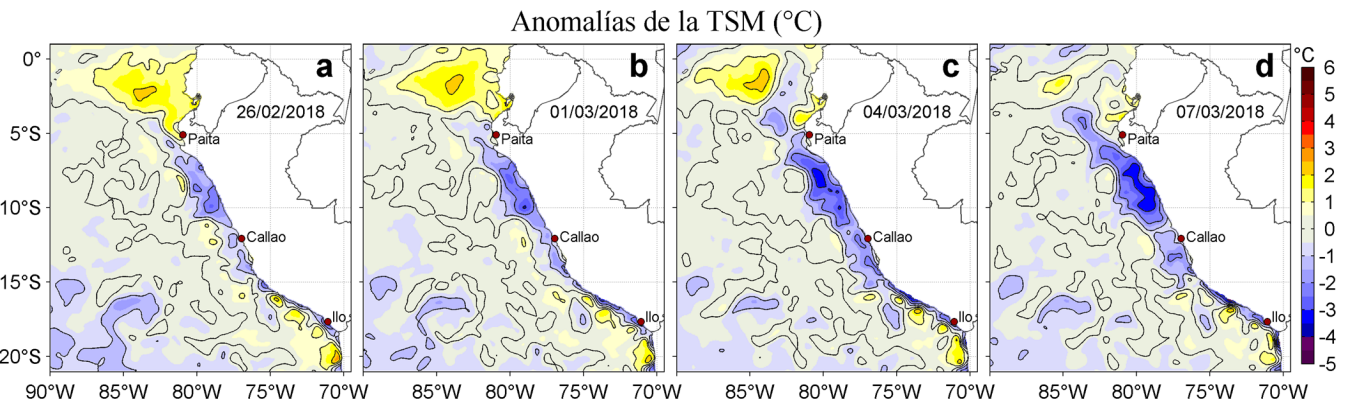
Anomalías de la TSM (°C)

0°
5°S
10°S
15°S
20°S

a
26/02/2018
Paita
Callao
Ilo

b
01/03/2018
Paita
Callao
Ilo

c
04/03/2018
Paita
Callao
Ilo

d
07/03/2018
Paita
Callao
Ilo

90°W 85°W 80°W 75°W 70°W 85°W 80°W 75°W 70°W 85°W 80°W 75°W 70°W 85°W 80°W 75°W 70°W

°C
6
5
4
3
2
1
0
-1
-2
-3
-4
-5